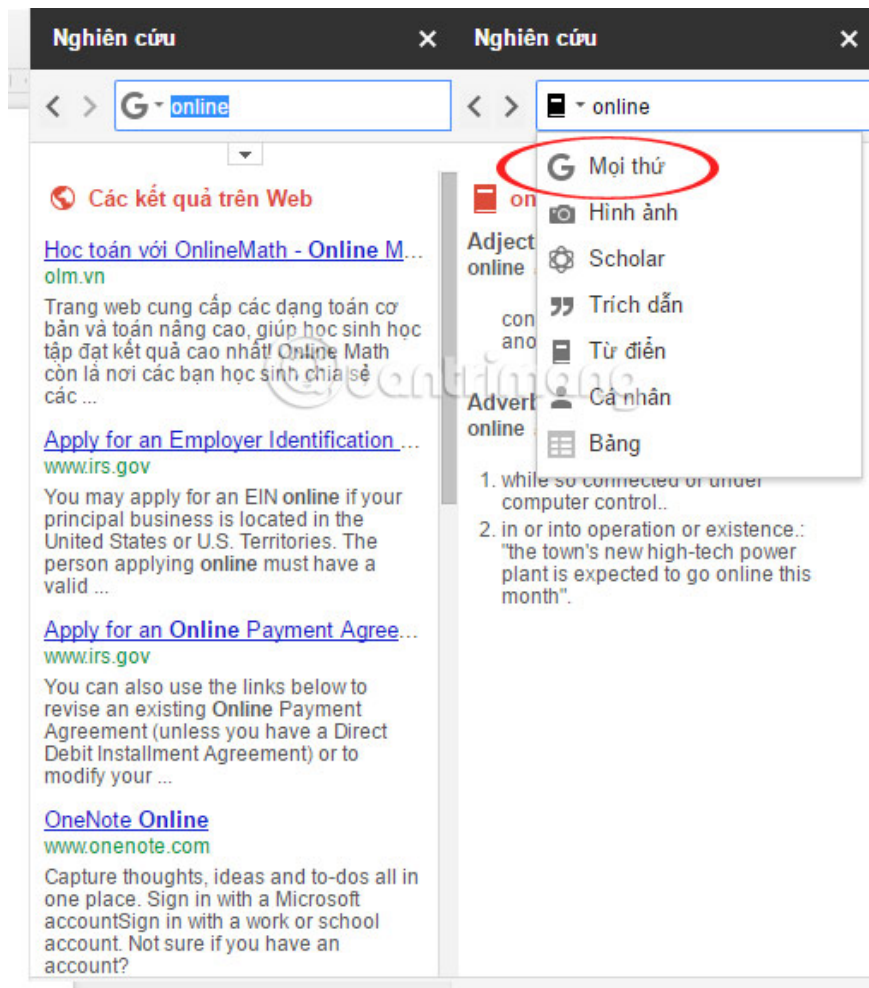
Nghiên cứu ×

online

Các kết quả trên Web

Học toán với OnlineMath - Online M...
olm.vn
Trang web cung cấp các dạng toán cơ bản và toán nâng cao, giúp học sinh học tập đạt kết quả cao nhất! Online Math còn là nơi các bạn học sinh chia sẻ các ...

Apply for an Employer Identification ...
www.irs.gov
You may apply for an EIN online if your principal business is located in the United States or U.S. Territories. The person applying online must have a valid ...

Apply for an Online Payment Agree...
www.irs.gov
You can also use the links below to revise an existing Online Payment Agreement (unless you have a Direct Debit Installment Agreement) or to modify your ...

OneNote Online
www.onenote.com
Capture thoughts, ideas and to-dos all in one place. Sign in with a Microsoft accountSign in with a work or school account. Not sure if you have an account?

Nghiên cứu ×

online

on
Adject
online
con
ano
Adverb
online

Mọi thứ
Hình ảnh
Scholar
Trích dẫn
Từ điển
Cá nhân
Bảng

1. while so connected or under computer control..
2. in or into operation or existence.: "the town's new high-tech power plant is expected to go online this month".